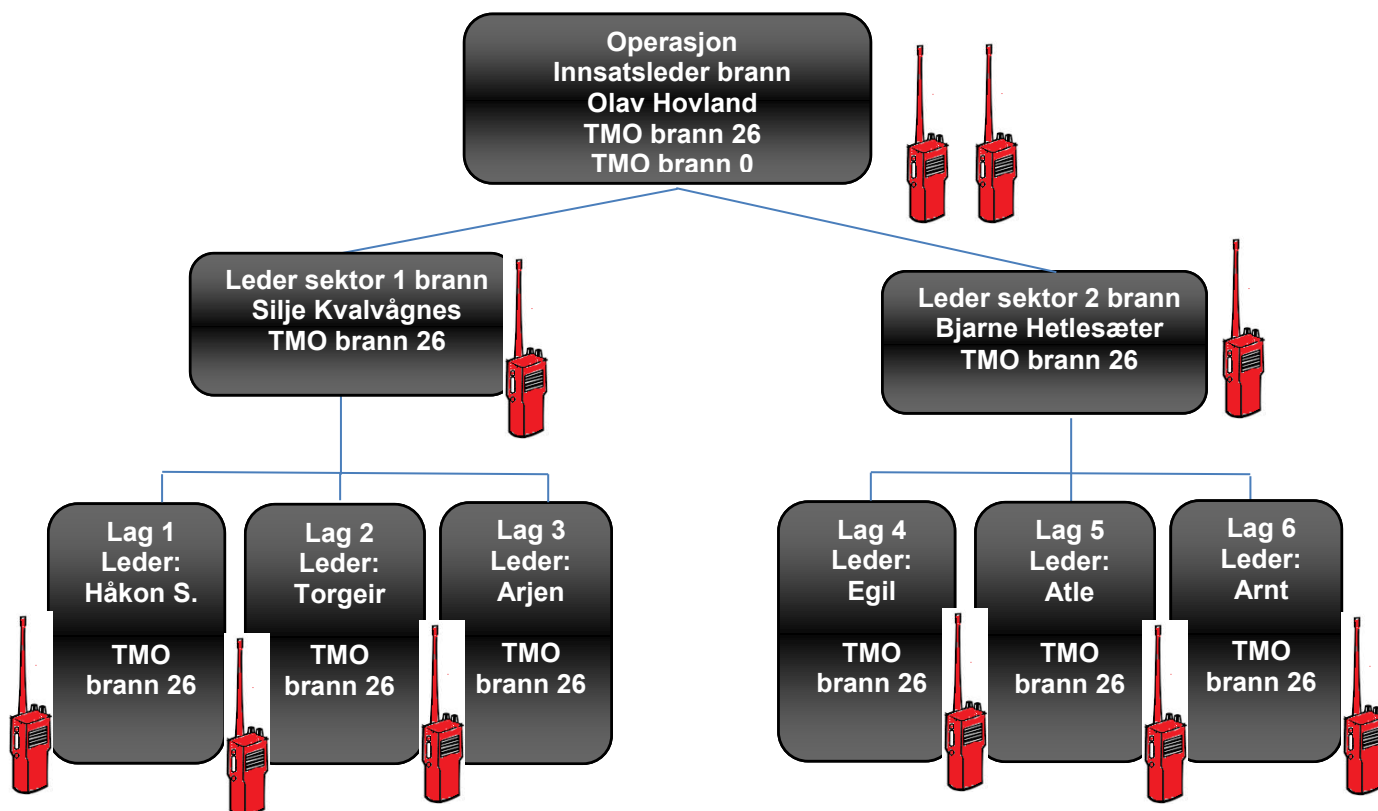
Operasjon
Innsatsleder brann
Olav Hovland
TMO brann 26
TMO brann 0

Leder sektor 1 brann
Silje Kvalvågnes
TMO brann 26

Leder sektor 2 brann
Bjarne Hetlesæter
TMO brann 26

Lag 1
Leder:
Håkon S.
TMO brann 26

Lag 2
Leder:
Torgeir
TMO brann 26

Lag 3
Leder:
Arjen
TMO brann 26

Lag 4
Leder:
Egil
TMO brann 26

Lag 5
Leder:
Atle
TMO brann 26

Lag 6
Leder:
Arnt
TMO brann 26